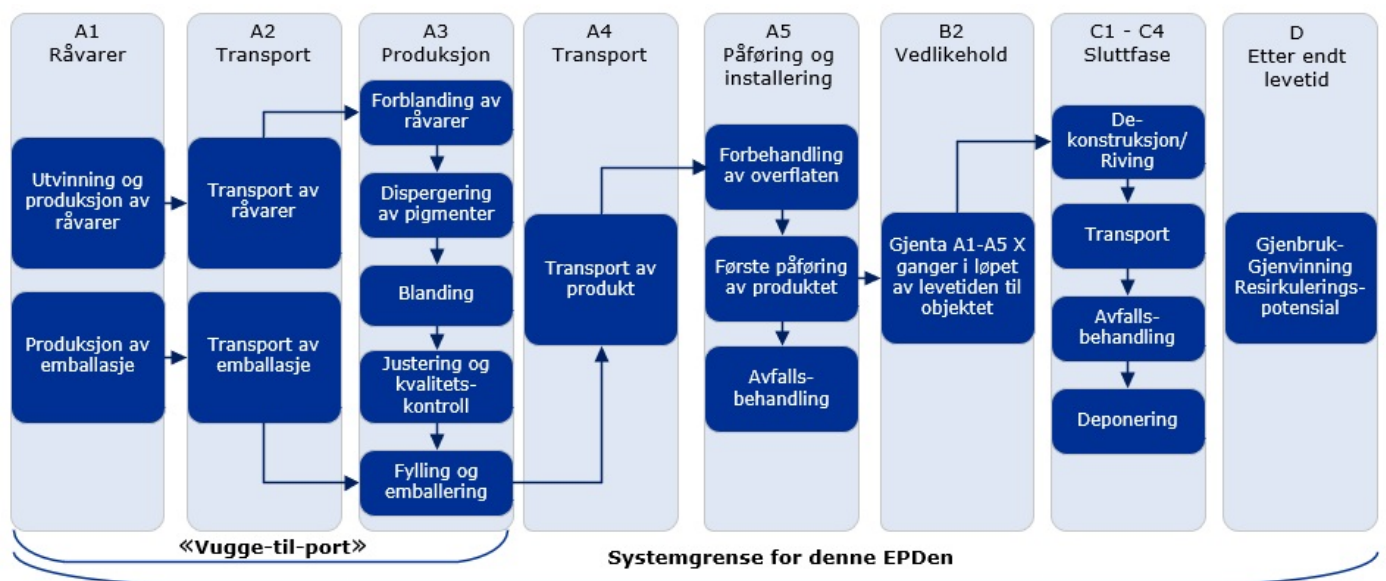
A1
Råvarer

A2
Transport

A3
Produksjon

A4
Transport

A5
Påføring og installering

B2
Vedlikehold

C1 - C4
Sluttfase

D
Etter endt levetid

Utvinning og produksjon av råvarer

Produksjon av emballasje

Transport av råvarer

Transport av emballasje

Forblanding av råvarer

Dispergering av pigmenter

Blanding

Justering og kvalitets-kontroll

Fylling og emballering

Transport av produkt

Forbehandling av overflaten

Første påføring av produktet

Avfalls-behandling

Gjenta A1-A5 X ganger i løpet av levetiden til objektet

De-konstruksjon/ Riving

Transport

Avfalls-behandling

Deponering

Gjenbruk-Gjenvinning Resirkulerings-potensial

«Vugge-til-port»

Systemgrense for denne EPDen